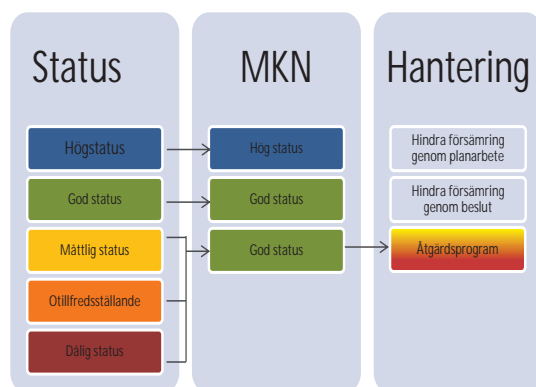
Status

Högstatus

God status

Måttlig status

Otillfredsställande

Dålig status

MKN

Hög status

God status

God status

Hantering

Hindra försämring genom planarbete

Hindra försämring genom beslut

Åtgärdsprogram